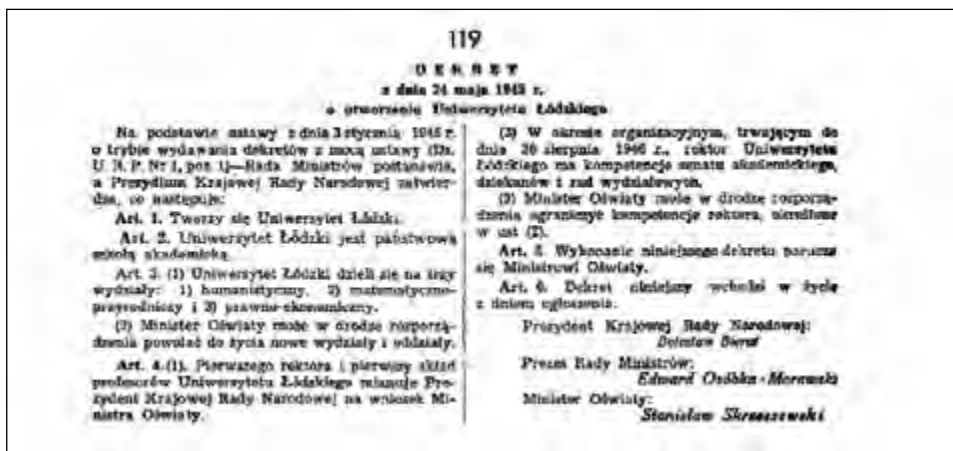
119

DEKRET
z dnia 24 maja 1945 r.
o utworzeniu Uniwersytetu Łódzkiego.

Na podstawie ustawy z dnia 3 stycznia 1945 r. o trybie wydawania dekretów z mocą ustawy (Dz. U. R. P. Nr 1, poz. 1)—Rada Ministrów postanawia, a Prezydium Krajowej Rady Narodowej zatwierdza, co następuje:

Art. 1. Tworzy się Uniwersytet Łódzki.

Art. 2. Uniwersytet Łódzki jest państwową szkołą akademicką.

Art. 3. (1) Uniwersytet Łódzki dzieli się na trzy wydziały: 1) humanistyczny, 2) matematyczno-przyrodniczy i 3) prawno-ekonomiczny.

(2) Minister Oświaty może w drodze rozporządzenia powołać do życia nowe wydziały i oddziały.

Art. 4. (1). Pierwszego rektora i pierwszy skład profesorów Uniwersytetu Łódzkiego mianuje Prezydent Krajowej Rady Narodowej na wniosek Ministra Oświaty.

(2) W okresie organizacyjnym, trwającym do dnia 30 sierpnia 1946 r., rektor Uniwersytetu Łódzkiego ma kompetencje senatu akademickiego, dziekanów i rad wydziałowych.

(3) Minister Oświaty może w drodze rozporządzenia ograniczyć kompetencje rektora, określone w ust. (2).

Art. 5. Wykonanie niniejszego dekretu porucza się Ministrowi Oświaty.

Art. 6. Dekret niniejszy wchodzi w życie z dniem ogłoszenia.

Prezydent Krajowej Rady Narodowej:
Bolesław Bierut

Prezes Rady Ministrów:
Edward Osóbka - Morawski

Minister Oświaty:
Stanisław Skrzeszewski